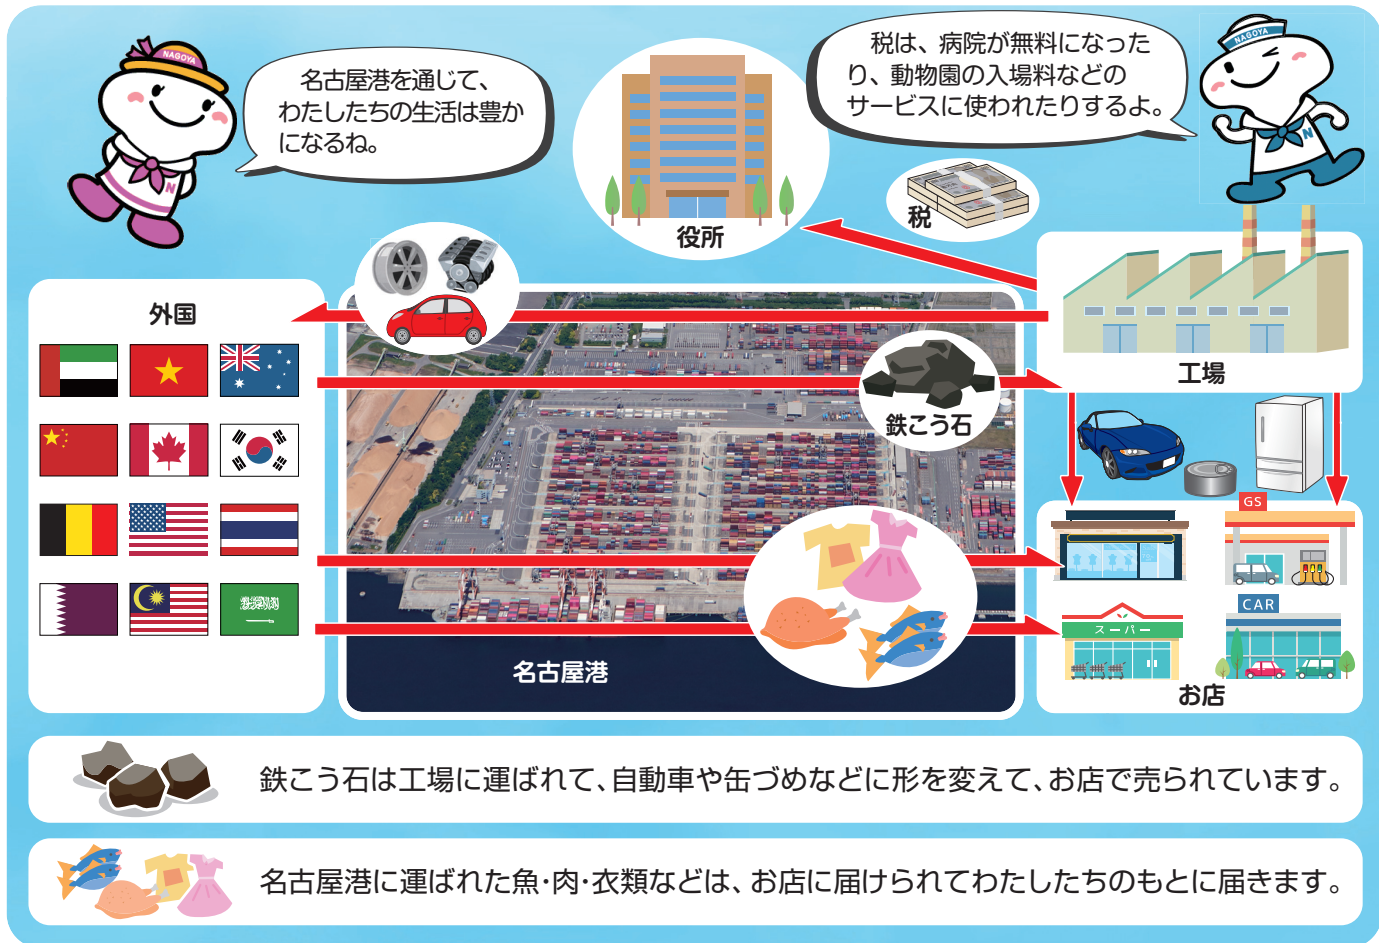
NAGOYA

名古屋港を通じて、わたしたちの生活は豊かになるね。

役所

税は、病院が無料になったり、動物園の入場料などのサービスに使われたりするよ。

NAGOYA

N

税

工場

外国

鉄こう石

名古屋港

GS

スーパー

CAR

お店

鉄こう石は工場に運ばれて、自動車や缶づめなどに形を変えて、お店で売られています。

名古屋港に運ばれた魚・肉・衣類などは、お店に届けられてわたしたちのもとに届きます。